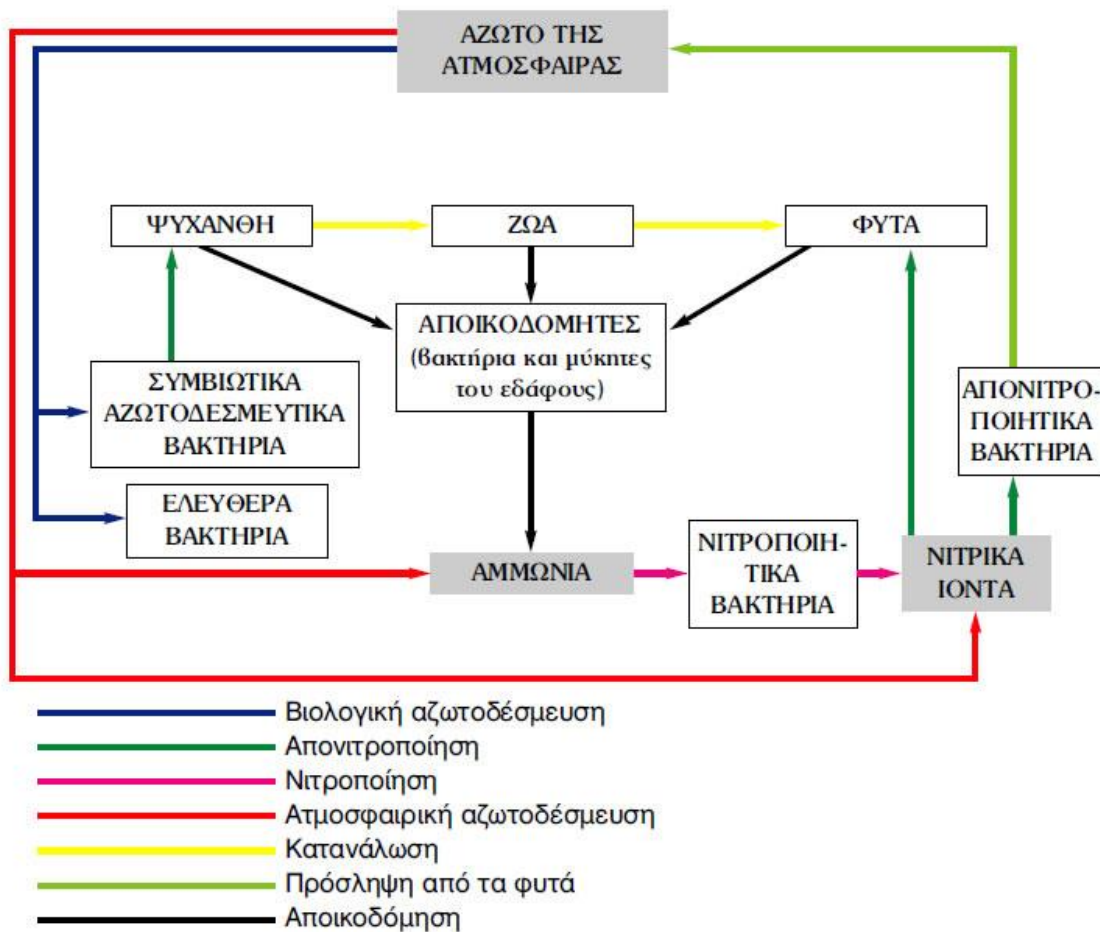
ΑΖΩΤΟ ΤΗΣ ΑΤΜΟΣΦΑΙΡΑΣ

ΨΥΧΑΝΘΗ

ΖΩΑ

ΦΥΤΑ

ΑΠΟΙΚΟΔΟΜΗΤΕΣ (βακτήρια και μύκητες του εδάφους)

ΣΥΜΒΙΩΤΙΚΑ ΑΖΩΤΟΔΕΣΜΕΥΤΙΚΑ ΒΑΚΤΗΡΙΑ

ΑΠΟΝΙΤΡΟΠΟΙΗΤΙΚΑ ΒΑΚΤΗΡΙΑ

ΕΛΕΥΘΕΡΑ ΒΑΚΤΗΡΙΑ

ΑΜΜΩΝΙΑ

ΝΙΤΡΟΠΟΙΗΤΙΚΑ ΒΑΚΤΗΡΙΑ

ΝΙΤΡΙΚΑ ΙΟΝΤΑ

Βιολογική αζωτοδέσμευση
Απονιτροποίηση
Νιτροποίηση
Ατμοσφαιρική αζωτοδέσμευση
Κατανάλωση
Πρόσληψη από τα φυτά
Αποικοδόμηση